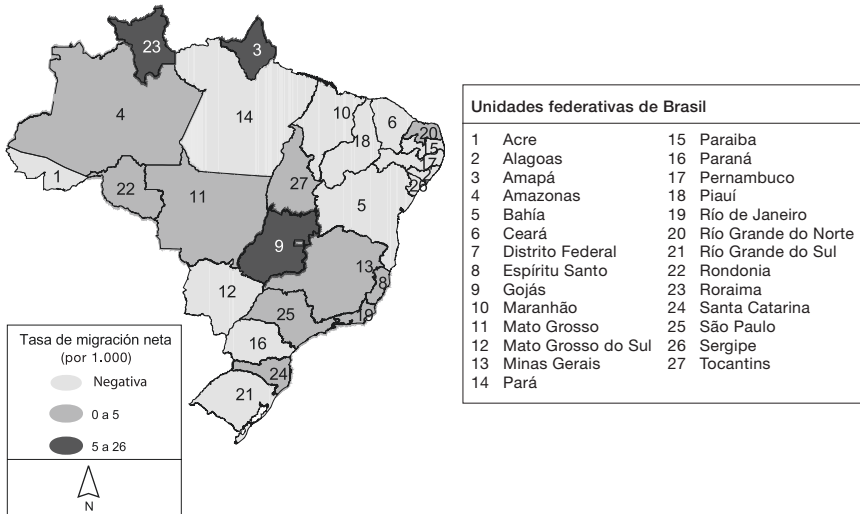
23
3
4
14
10
6
20
15
18
17
1
22
11
27
26
5
9
13
8
12
25
19
16
24
21

Tasa de migración neta (por 1.000)
Negativa
0 a 5
5 a 26
N

Unidades federativas de Brasil

| | | | |
|---|---|---|---|
| 1 | Acre | 15 | Paraiba |
| 2 | Alagoas | 16 | Paraná |
| 3 | Amapá | 17 | Pernambuco |
| 4 | Amazonas | 18 | Piauí |
| 5 | Bahía | 19 | Río de Janeiro |
| 6 | Ceará | 20 | Río Grande do Norte |
| 7 | Distrito Federal | 21 | Río Grande do Sul |
| 8 | Espíritu Santo | 22 | Rondonia |
| 9 | Gojás | 23 | Roraima |
| 10 | Maranhão | 24 | Santa Catarina |
| 11 | Mato Grosso | 25 | São Paulo |
| 12 | Mato Grosso do Sul | 26 | Sergipe |
| 13 | Minas Gerais | 27 | Tocantins |
| 14 | Pará | | |